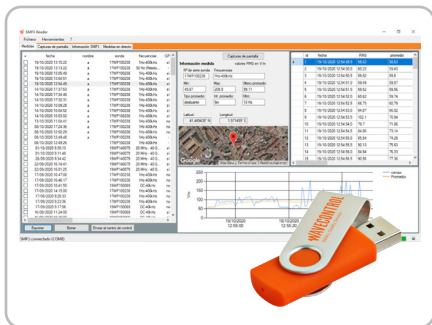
SMF1 Reader

Fichero Herramientas ?

Medidas Capturas de pantalla Información SMF1 Medidas en directo

| Fecha | nombre | serie | frecuencias |
|---|---|---|---|
| 19/10/2020 12:55:22 | a | 17MF100208 | 1Hz-400kHz |
| 19/10/2020 12:55:22 | a | 17MF100208 | 50 Hz (Resid... |
| 16/10/2020 13:05:46 | a | 17MF100208 | 1Hz-400kHz |
| 16/10/2020 13:01:51 | a | 17MF100208 | 1Hz-400kHz |
| 16/10/2020 12:56:48 | a | 17MF100208 | 1Hz-400kHz |
| 14/10/2020 17:57:53 | a | 17MF100208 | 1Hz-400kHz |
| 14/10/2020 17:56:48 | a | 17MF100208 | 1Hz-400kHz |
| 14/10/2020 17:53:51 | a | 17MF100208 | 1Hz-400kHz |
| 14/10/2020 10:25:28 | a | 17MF100208 | 1Hz-400kHz |

Exportar Borrar Enviar al centro de control

SMF1 connected (COM8)

Capturar de pantalla

Información medida valores RMS en V/m

Nº de serie sonda: 17MF100208
Frecuencias: 1Hz-400kHz

Min: 49.67
Max: 220.5
Último promedio: 55.11

Tipo promedio: deslizante
Int. promedio: 6m
Intervalo: 10 Hz

Latitud: 41.449435 N
Longitud: 1.974455 E

Google

| Id | fecha | RMS | promedio |
|---|---|---|---|
| 1 | 19/10/2020 12:54:49.8 | 55.62 | 55.63 |
| 2 | 19/10/2020 12:54:50.0 | 60.25 | 55.82 |
| 3 | 19/10/2020 12:54:50.2 | 55.62 | 55.8 |
| 4 | 19/10/2020 12:54:50.4 | 59.39 | 55.97 |
| 5 | 19/10/2020 12:54:50.6 | 59.52 | 55.96 |
| 6 | 19/10/2020 12:54:50.8 | 60.62 | 59.74 |
| 7 | 19/10/2020 12:54:51.0 | 69.71 | 60.79 |
| 8 | 19/10/2020 12:54:51.2 | 64.07 | 60.82 |
| 9 | 19/10/2020 12:54:51.4 | 102.1 | 72.04 |
| 10 | 19/10/2020 12:54:51.6 | 70.7 | 71.55 |
| 11 | 19/10/2020 12:54:51.8 | 84.85 | 73.14 |
| 12 | 19/10/2020 12:54:52.0 | 65.64 | 74.29 |
| 13 | 19/10/2020 12:54:52.2 | 80.13 | 75.63 |
| 14 | 19/10/2020 12:54:52.4 | 84.84 | 76.83 |
| 15 | 19/10/2020 12:54:52.6 | 90.56 | 77.56 |

campo
Promedio

V/m

19/10/2020 12:55:00
19/10/2020 12:55:20

WAVECONTROL